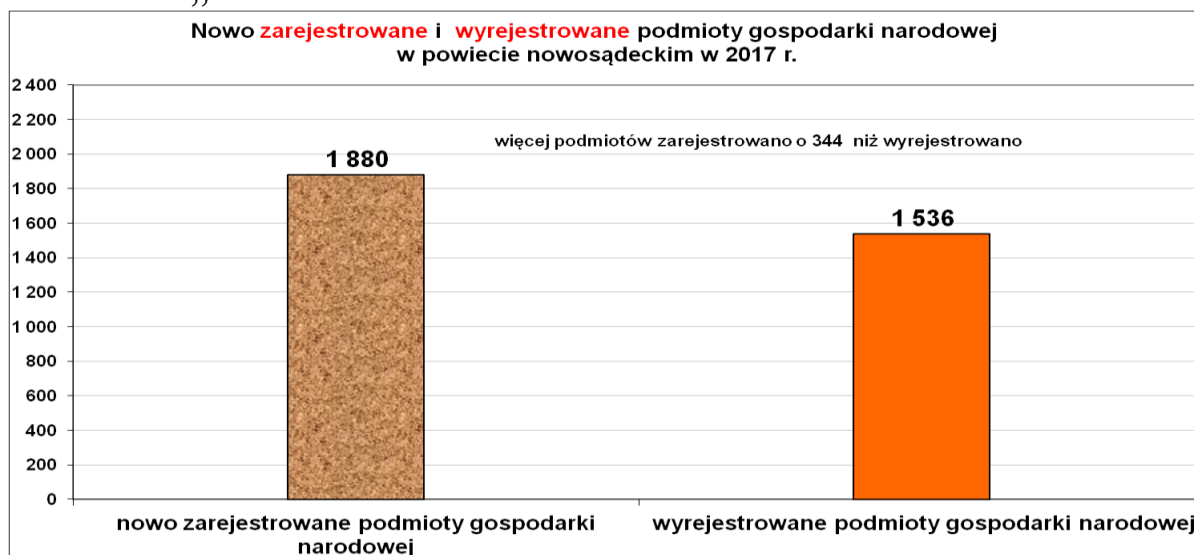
Nowo zarejestrowane i wyrejestrowane podmioty gospodarki narodowej
w powiecie nowosądeckim w 2017 r.

2 400
2 200
2 000
1 800
1 600
1 400
1 200
1 000
800
600
400
200
0

więcej podmiotów zarejestrowano o 344 niż wyrejestrowano

1 880

1 536

nowo zarejestrowane podmioty gospodarki narodowej

wyrejestrowane podmioty gospodarki narodowej